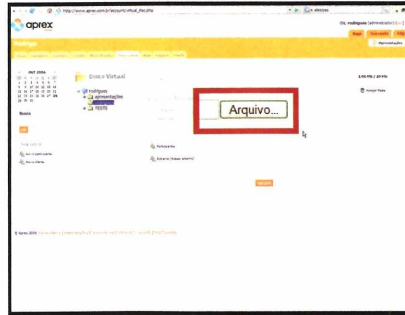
http://www.aprex.com.br/account/virtual_disc.php

aprex

rodrigues

Disco Virtual

rodrigues
apresentações
TESTE

Arquivo...

Busca

Ok

Ir ao compartilhamento

Ir ao Home

Participantes

Externo (Roteo externo)

Apagar Pasta

© Aprex 2006